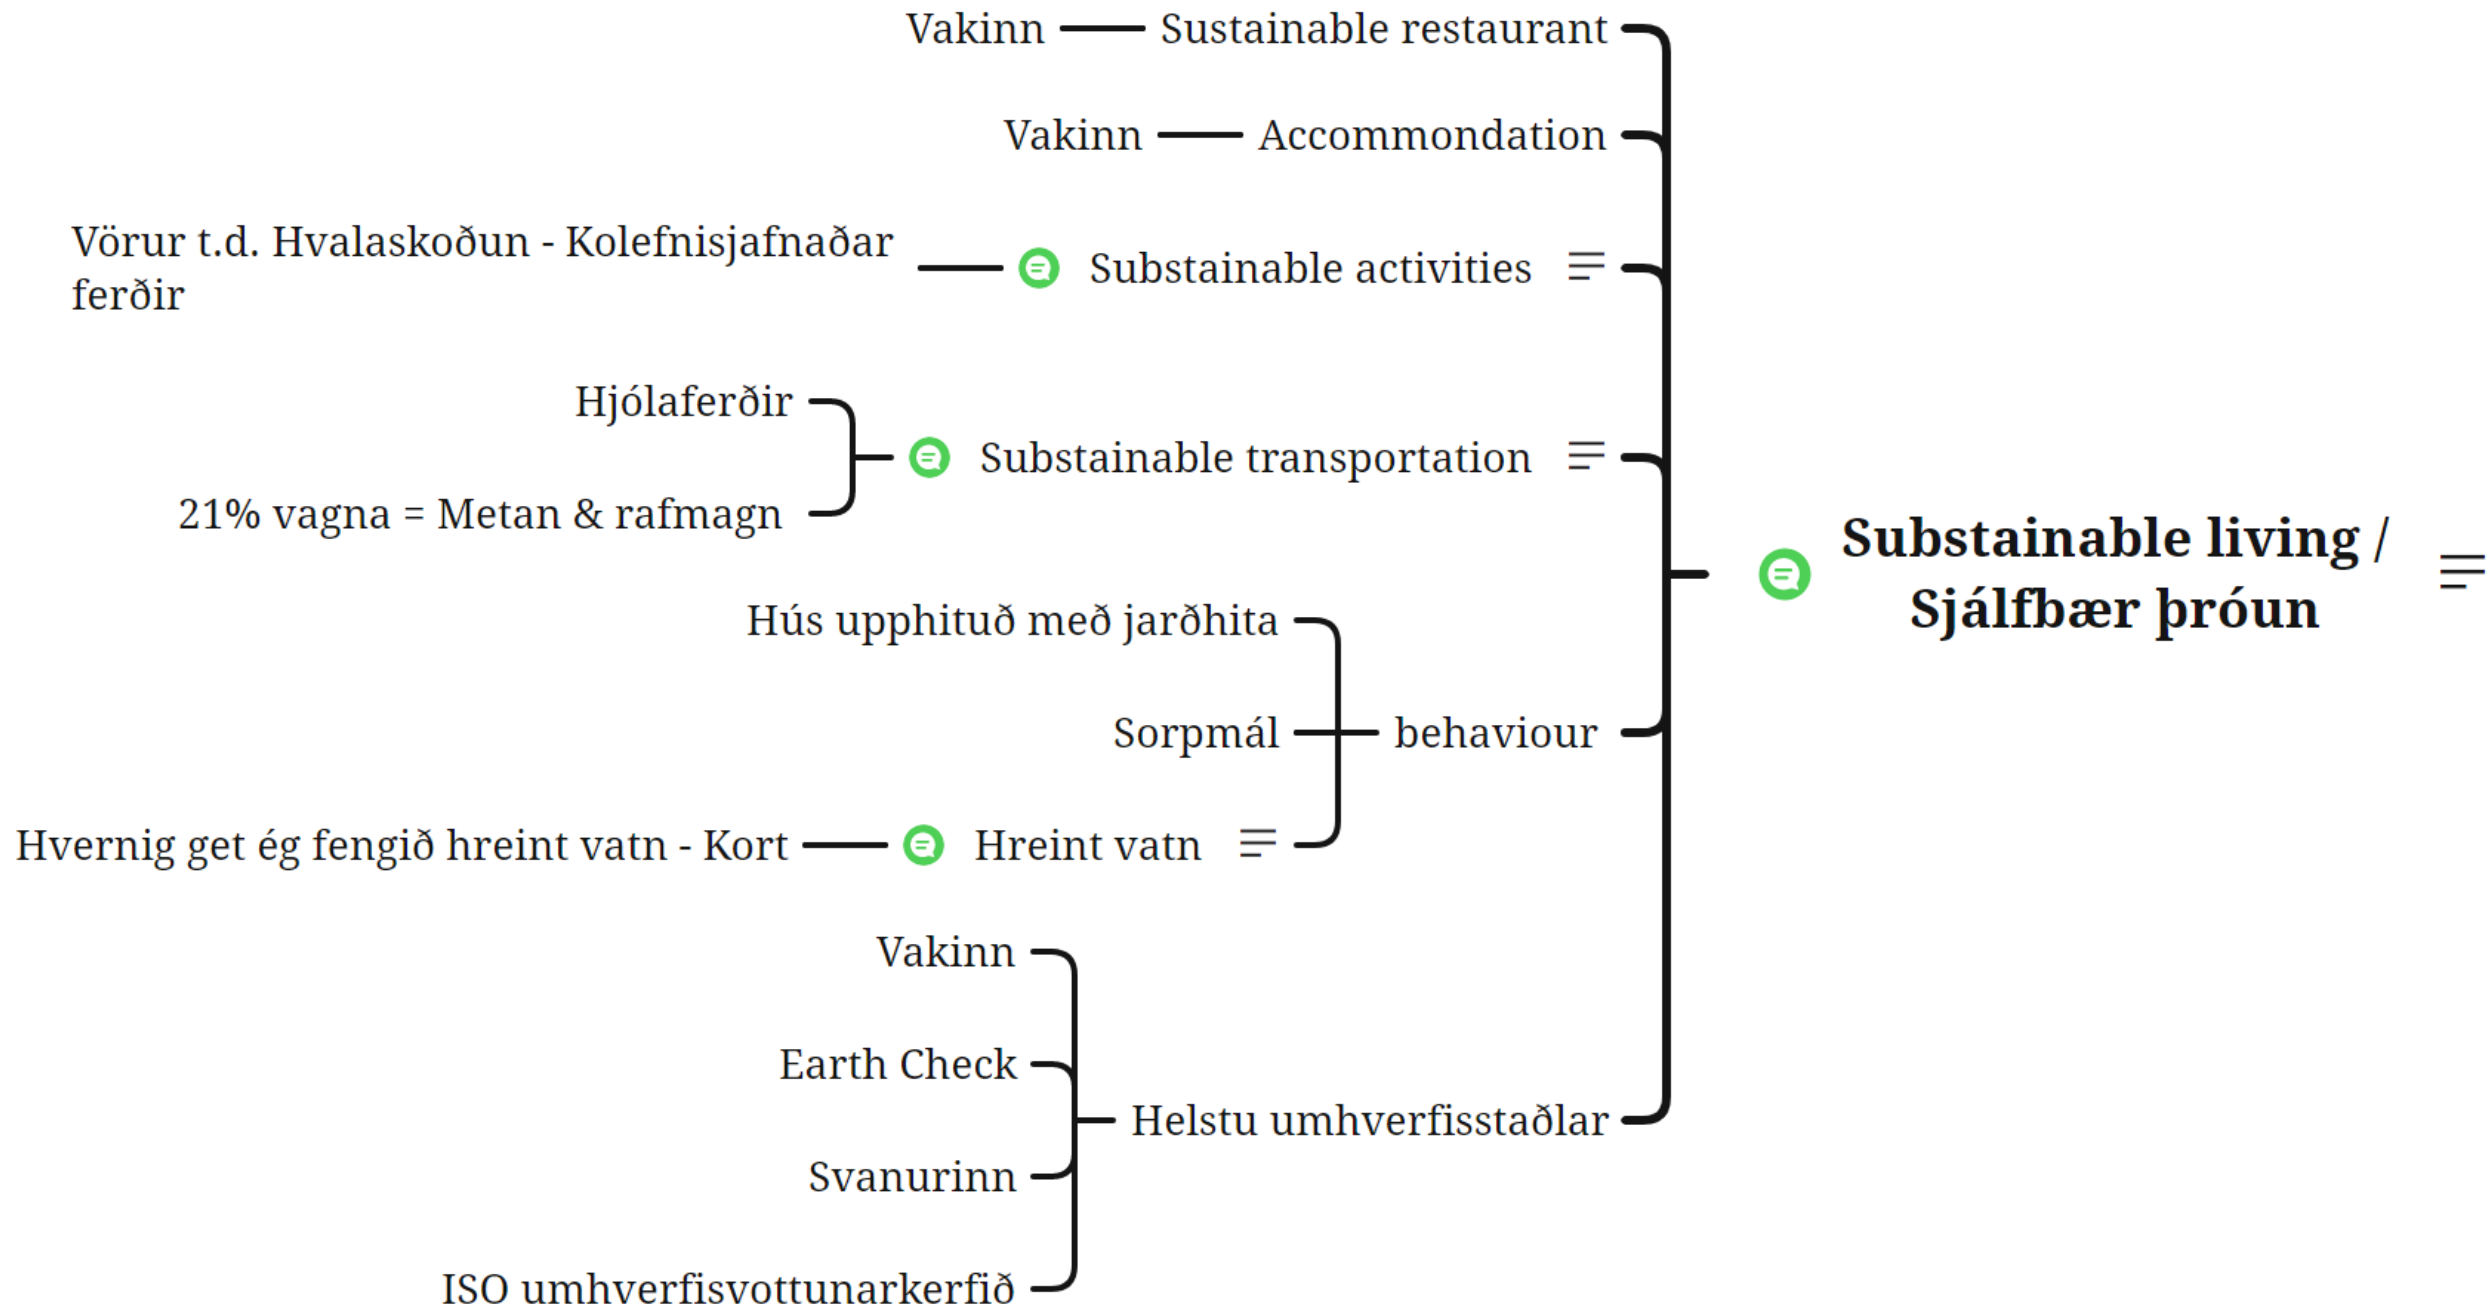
Substainable living / Sjálfbær þróun

Sustainable restaurant
Vakinn

Accommondation
Vakinn

Substainable activities
Vörur t.d. Hvalaskoðun - Kolefnisjafnaðar ferðir

Substainable transportation
Hjólaferðir
21% vagna = Metan & rafmagn

behaviour
Hús upphituð með jarðhita
Sorpmál
Hreint vatn
Hvernig get ég fengið hreint vatn - Kort

Helstu umhverfisstaðlar
Vakinn
Earth Check
Svanurinn
ISO umhverfisvottunarkerfið